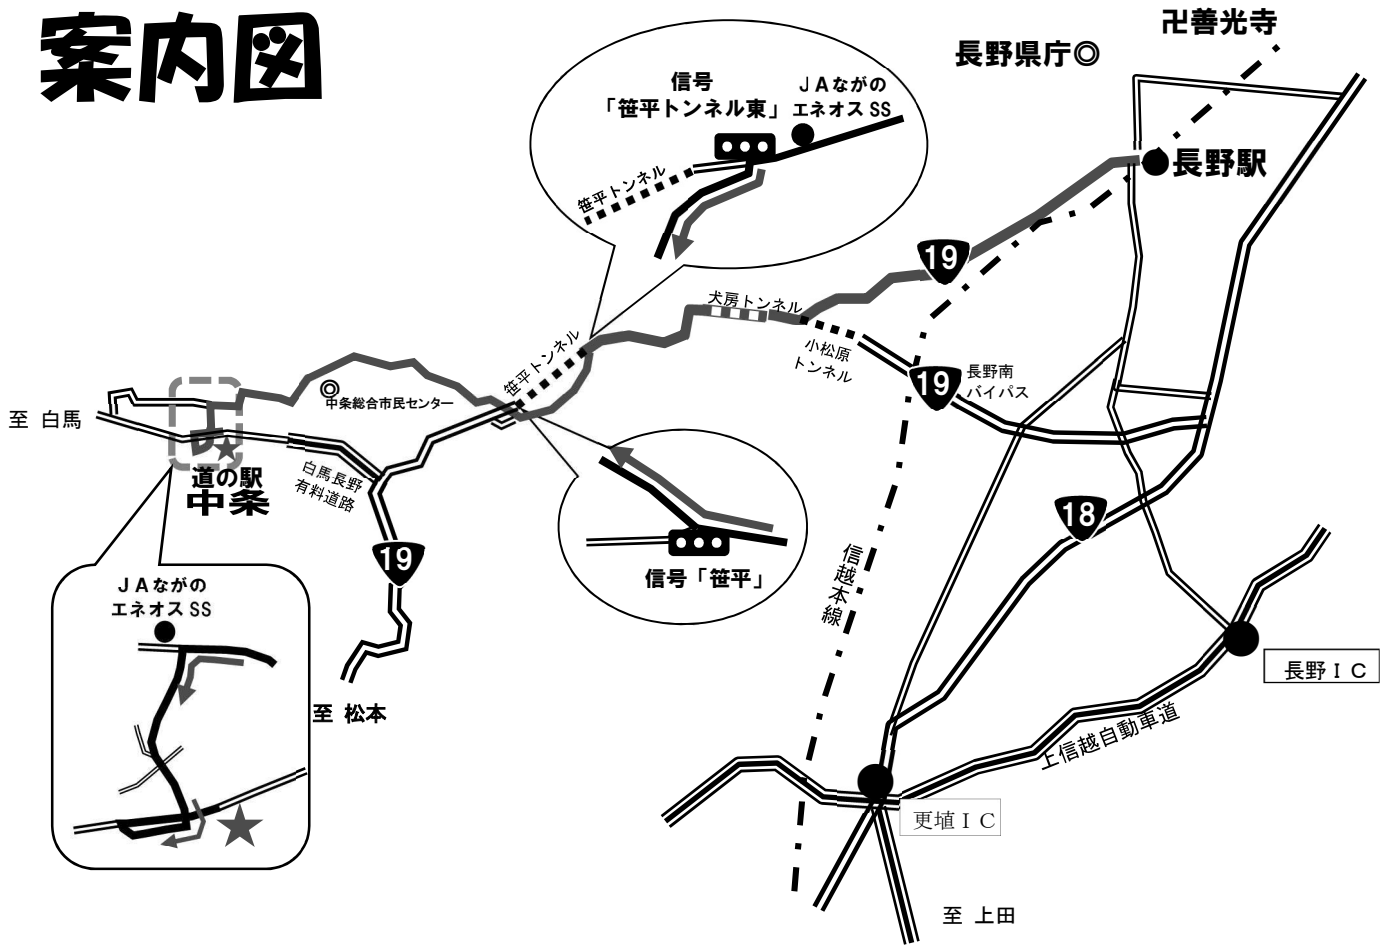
案内図

卍善光寺

長野県庁◎

信号
「笹平トンネル東」

ＪＡながの
エネオス SS

笹平トンネル

●長野駅

19

犬房トンネル

笹平トンネル

小松原
トンネル

19

長野南
バイパス

◎
中条総合市民センター

至 白馬

道の駅
中条

白馬長野
有料道路

19

信号「笹平」

18

信越本線

ＪＡながの
エネオス SS

至 松本

長野ＩＣ

上信越自動車道

更埴ＩＣ

至 上田